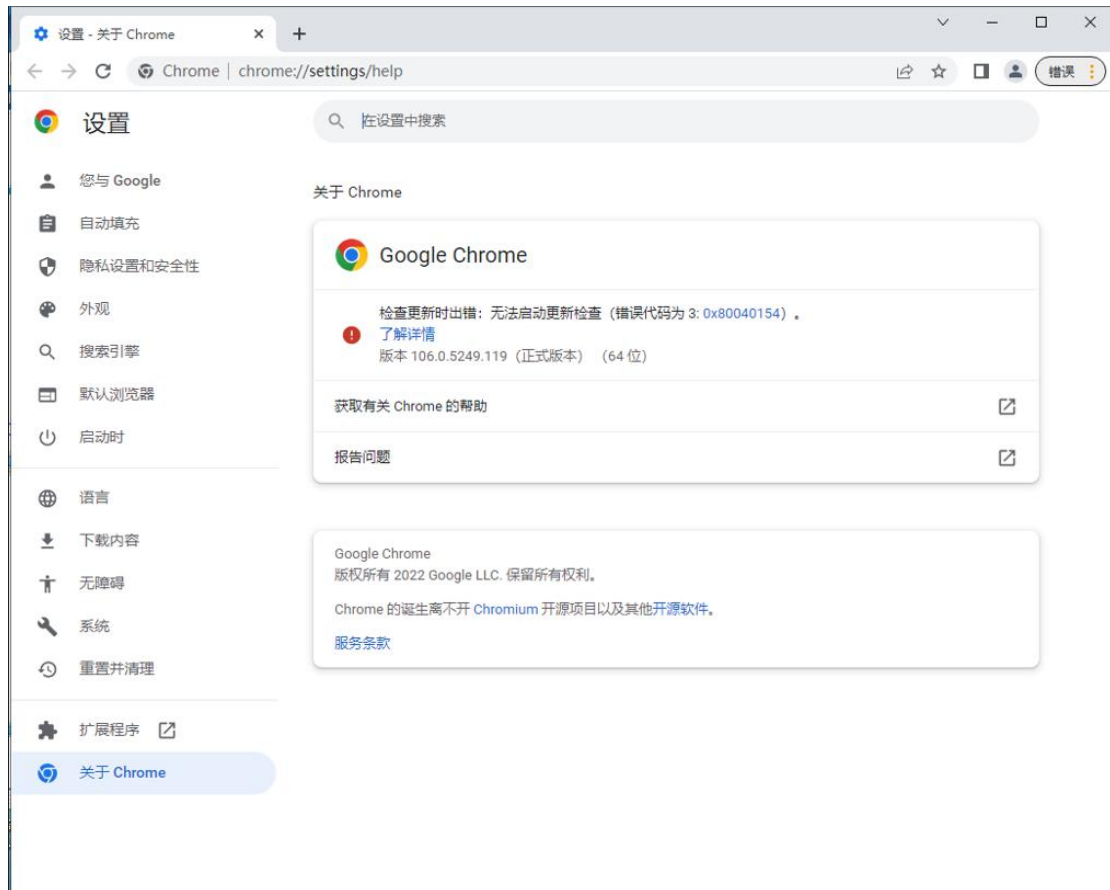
设置 - 关于 Chrome ×
+

Chrome | chrome://settings/help

错误

设置

在设置中搜索

您与 Google
自动填充
隐私设置和安全性
外观
搜索引擎
默认浏览器
启动时
语言
下载内容
无障碍
系统
重置并清理
扩展程序
关于 Chrome

关于 Chrome

Google Chrome

检查更新时出错：无法启动更新检查（错误代码为 3: 0x80040154）。
了解详情
版本 106.0.5249.119（正式版本） （64 位）

获取有关 Chrome 的帮助

报告问题

Google Chrome
版权所有 2022 Google LLC. 保留所有权利。

Chrome 的诞生离不开 Chromium 开源项目以及其他开源软件。

服务条款